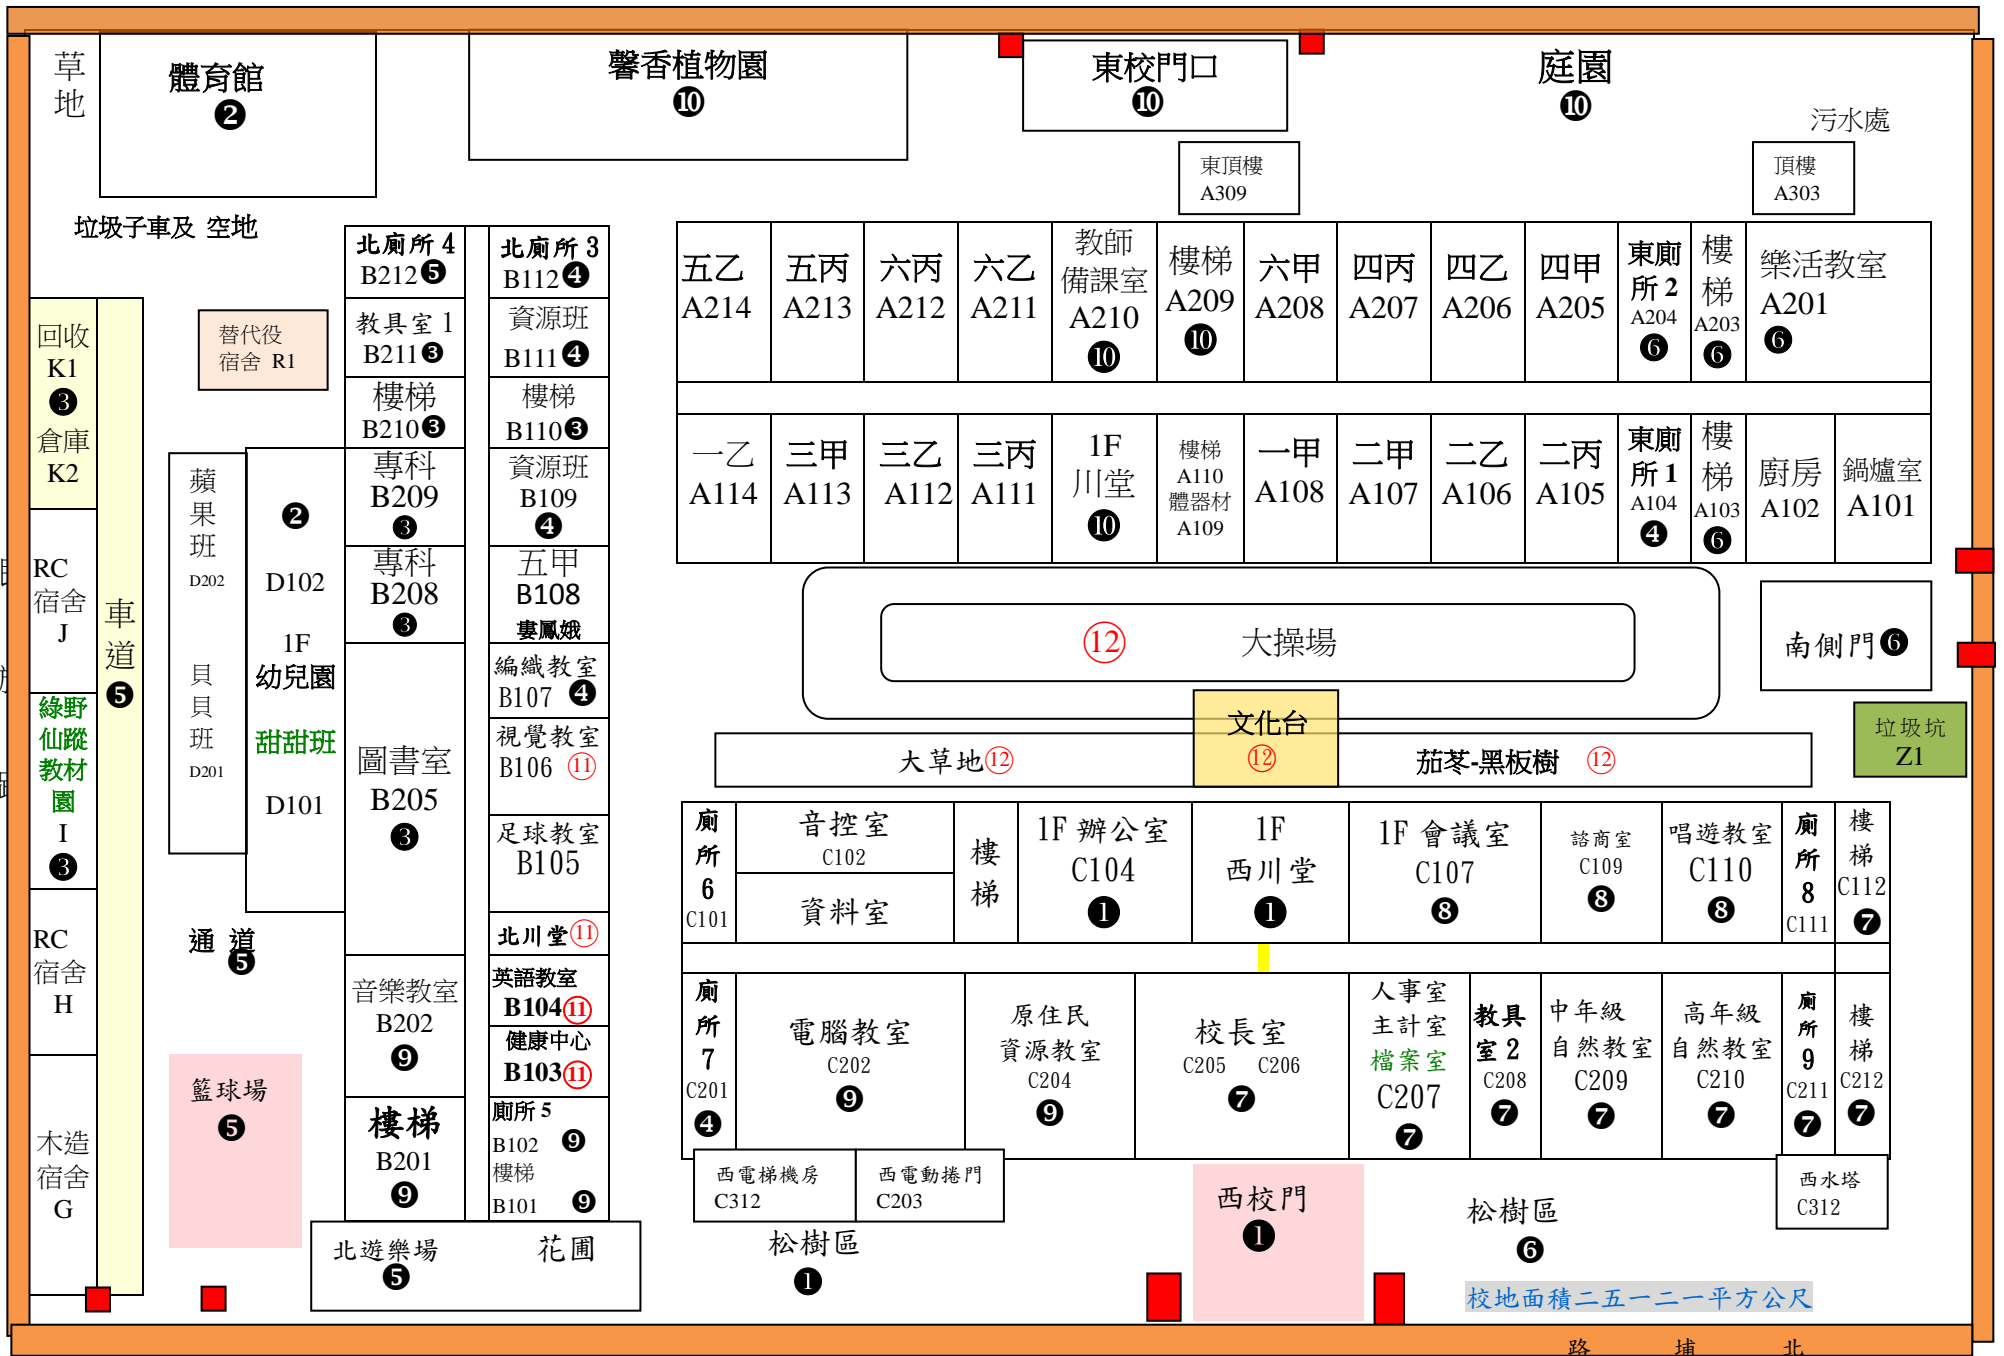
草地

體育館 ❷

馨香植物園 ❿

東校門口 ❿

庭園 ❿

污水處

東頂樓 A309

頂樓 A303

垃圾子車及 空地

北廁所 4 B212❺

北廁所 3 B112❹

教具室 1 B211❸

資源班 B111❹

樓梯 B210❸

樓梯 B110❸

專科 B209 ❸

資源班 B109 ❹

專科 B208 ❸

五甲 B108 婁鳳娥

編織教室 B107 ❹

視覺教室 B106 ⑪

足球教室 B105

北川堂⑪

英語教室 B104⑪

健康中心 B103⑪

廁所 5 B102 ❾ 樓梯 B101 ❾

圖書室 B205 ❸

音樂教室 B202 ❾

樓梯 B201 ❾

替代役 宿舍 R1

回收 K1 ❸ 倉庫 K2

RC 宿舍 J

綠野仙蹤教材園 I ❸

RC 宿舍 H

木造宿舍 G

車道 ❺

蘋果班 D202

貝貝班 D201

❷ D102

1F 幼兒園

甜甜班

D101

通道 ❺

籃球場 ❺

北遊樂場 ❺

花圃

| 五乙 A214 | 五丙 A213 | 六丙 A212 | 六乙 A211 | 教師備課室 A210 ❿ | 樓梯 A209 ❿ | 六甲 A208 | 四丙 A207 | 四乙 A206 | 四甲 A205 | 東廁所 2 A204 ❻ | 樓梯 A203 ❻ | 樂活教室 A201 ❻ |
|---|---|---|---|---|---|---|---|---|---|---|---|---|

| 一乙 A114 | 三甲 A113 | 三乙 A112 | 三丙 A111 | 1F 川堂 ❿ | 樓梯 A110 體器材 A109 | 一甲 A108 | 二甲 A107 | 二乙 A106 | 二丙 A105 | 東廁所 1 A104 ❹ | 樓梯 A103 ❻ | 廚房 A102 | 鍋爐室 A101 |
|---|---|---|---|---|---|---|---|---|---|---|---|---|---|

⑫ 大操場

南側門❻

文化台 ⑫

大草地⑫

茄苳-黑板樹 ⑫

垃圾坑 Z1

廁所 6 C101

音控室 C102

資料室

樓梯

1F 辦公室 C104 ❶

1F 西川堂 ❶

1F 會議室 C107 ❽

諮商室 C109 ❽

唱遊教室 C110 ❽

廁所 8 C111

樓梯 C112 ❼

廁所 7 C201 ❹

電腦教室 C202 ❾

原住民資源教室 C204 ❾

校長室 C205 C206 ❼

人事室 主計室 檔案室 C207 ❼

教具室 2 C208 ❼

中年級自然教室 C209 ❼

高年級自然教室 C210 ❼

廁所 9 C211 ❼

樓梯 C212 ❼

西電梯機房 C312

西電動捲門 C203

松樹區 ❶

西校門 ❶

松樹區 ❻

西水塔 C312

校地面積二五一二一平方公尺

路 埔 北